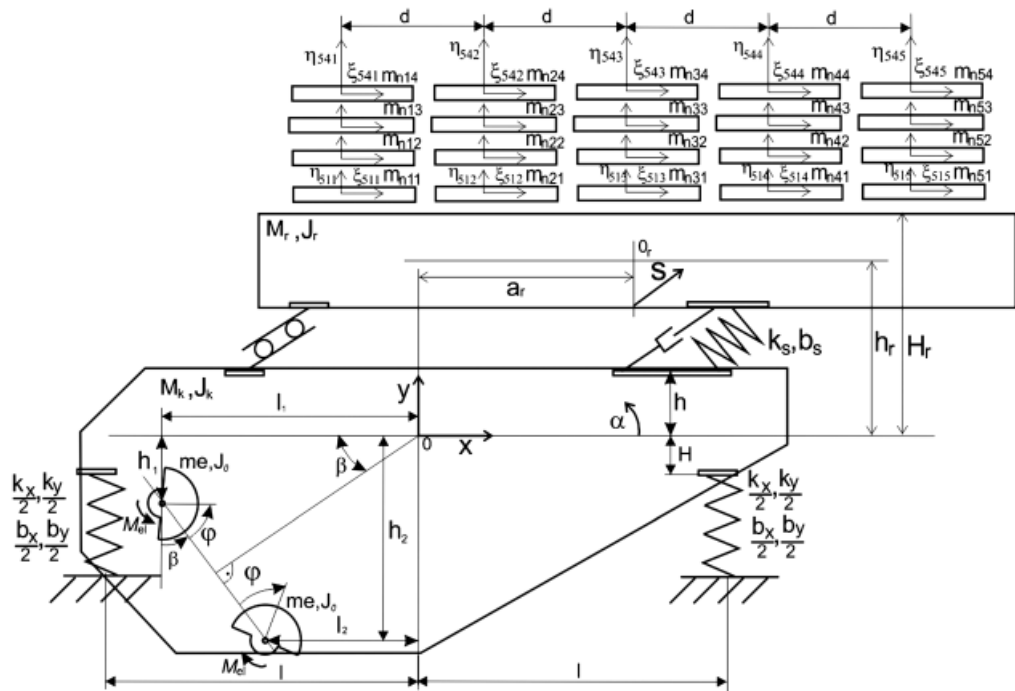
d d d d

$\eta_{541}$ $\xi_{541}$ $m_{n14}$
$m_{n13}$
$m_{n12}$
$\eta_{511}$ $\xi_{511}$ $m_{n11}$

$\eta_{542}$ $\xi_{542}$ $m_{n24}$
$m_{n23}$
$m_{n22}$
$\eta_{512}$ $\xi_{512}$ $m_{n21}$

$\eta_{543}$ $\xi_{543}$ $m_{n34}$
$m_{n33}$
$m_{n32}$
$\eta_{513}$ $\xi_{513}$ $m_{n31}$

$\eta_{544}$ $\xi_{544}$ $m_{n44}$
$m_{n43}$
$m_{n42}$
$\eta_{514}$ $\xi_{514}$ $m_{n41}$

$\eta_{545}$ $\xi_{545}$ $m_{n54}$
$m_{n53}$
$m_{n52}$
$\eta_{515}$ $\xi_{515}$ $m_{n51}$

$M_r, J_r$
$0_r$
$a_r$
S
$k_s, b_s$
$h_r$
$H_r$
$M_k, J_k$
$l_1$
y
h
$\alpha$
0
x
H
$\beta$
$h_1$
$me, J_0$
$\frac{k_x}{2}, \frac{k_y}{2}$
$\frac{b_x}{2}, \frac{b_y}{2}$
$M_{el}$
$\varphi$
$\beta$
$h_2$
$\frac{k_x}{2}, \frac{k_y}{2}$
$\frac{b_x}{2}, \frac{b_y}{2}$
$\varphi$
$me, J_0$
$l_2$
$M_{el}$
l
l